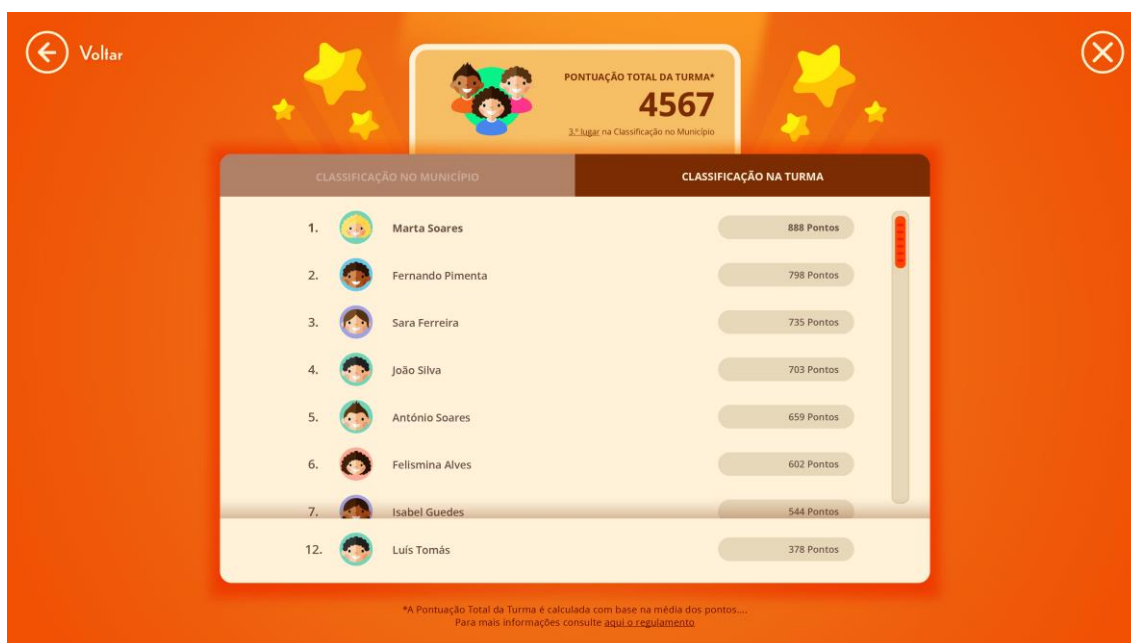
Voltar

PONTUAÇÃO TOTAL DA TURMA*
4567
3.º lugar na Classificação no Município

CLASSIFICAÇÃO NO MUNICÍPIO
CLASSIFICAÇÃO NA TURMA

| | | |
|---|---|---|
| 1. | Marta Soares | 888 Pontos |
| 2. | Fernando Pimenta | 798 Pontos |
| 3. | Sara Ferreira | 735 Pontos |
| 4. | João Silva | 703 Pontos |
| 5. | António Soares | 659 Pontos |
| 6. | Felismina Alves | 602 Pontos |
| 7. | Isabel Guedes | 544 Pontos |
| 12. | Luís Tomás | 378 Pontos |

*A Pontuação Total da Turma é calculada com base na média dos pontos....
Para mais informações consulte aqui o regulamento